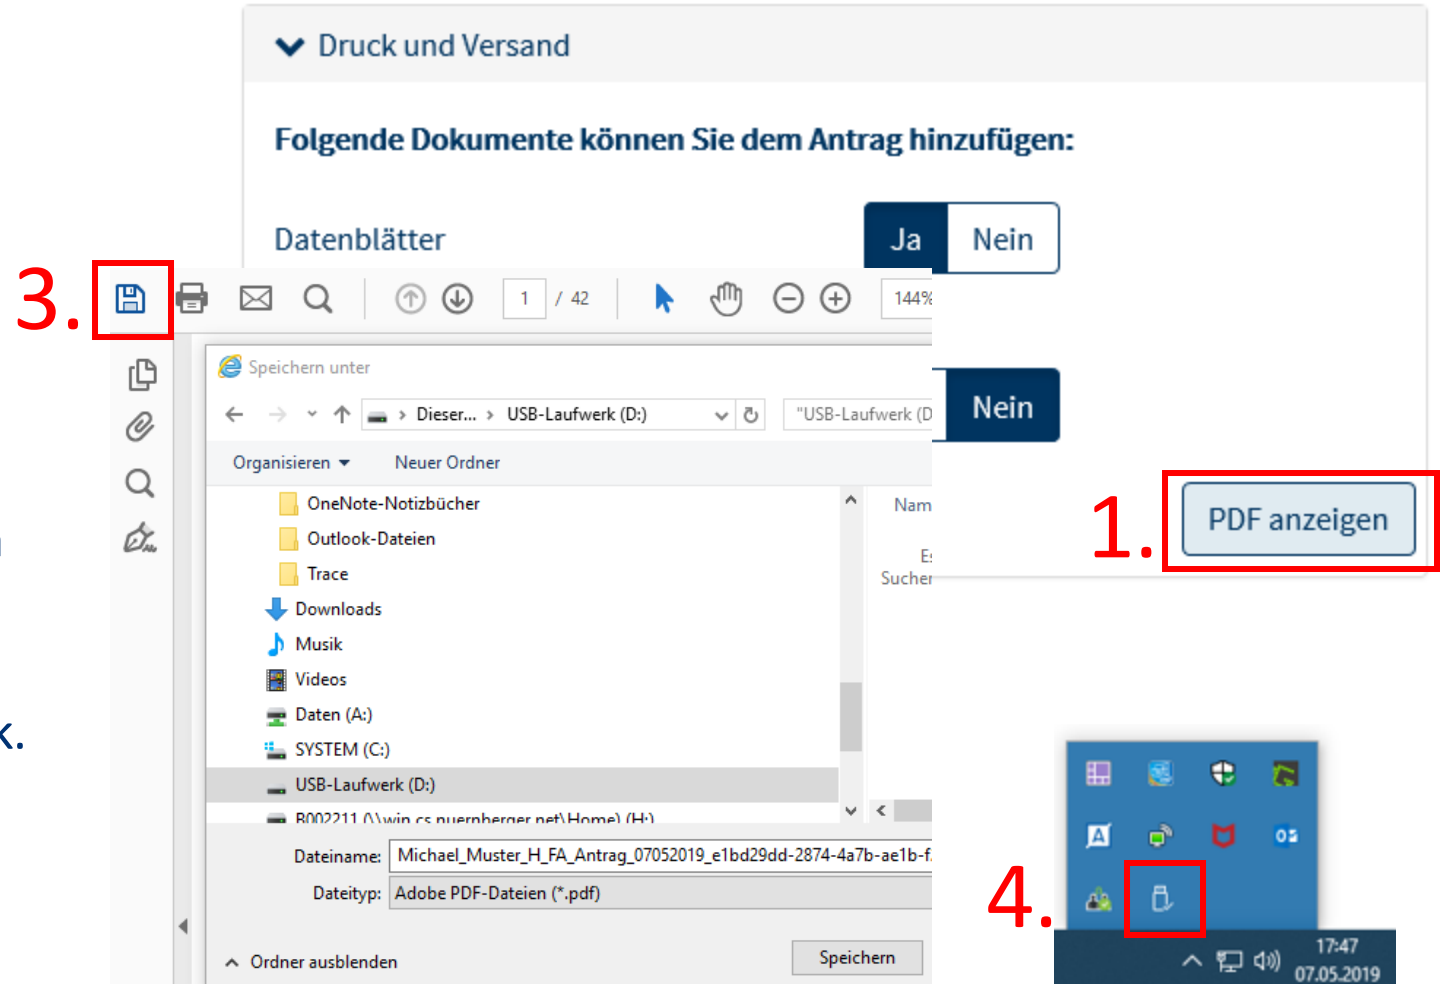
Druck und Versand

Folgende Dokumente können Sie dem Antrag hinzufügen:

Datenblätter

Ja Nein

3.

1 / 42

144%

Speichern unter

Dieser... › USB-Laufwerk (D:)

"USB-Laufwerk (D

Nein

Organisieren ▾ Neuer Ordner

OneNote-Notizbücher
Outlook-Dateien
Trace
Downloads
Musik
Videos
Daten (A:)
SYSTEM (C:)
USB-Laufwerk (D:)
B002211 (\\win.cs.nuernberger.net\Home) (H:)

Nam

E
Sucher

1.

PDF anzeigen

k.

Dateiname: Michael_Muster_H_FA_Antrag_07052019_e1bd29dd-2874-4a7b-ae1b-f

Dateityp: Adobe PDF-Dateien (*.pdf)

Ordner ausblenden

Speichern

4.

17:47
07.05.2019